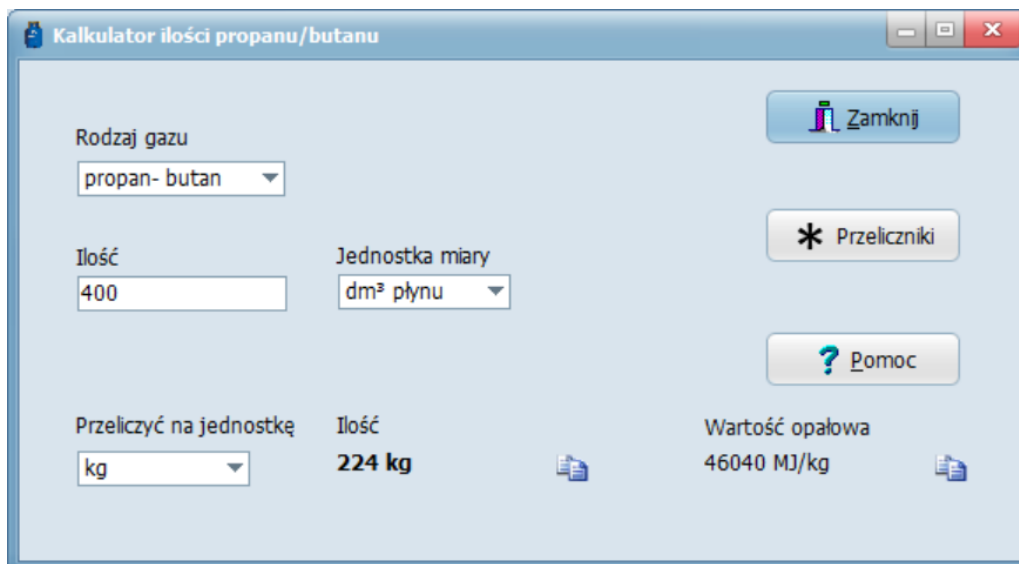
Kalkulator ilości propanu/butanu

Zamknij

Rodzaj gazu
propan- butan

Przeliczniki

Ilość
400

Jednostka miary
dm³ płynu

? Pomoc

Przeliczyć na jednostkę
kg

Ilość
224 kg

Wartość opałowa
46040 MJ/kg